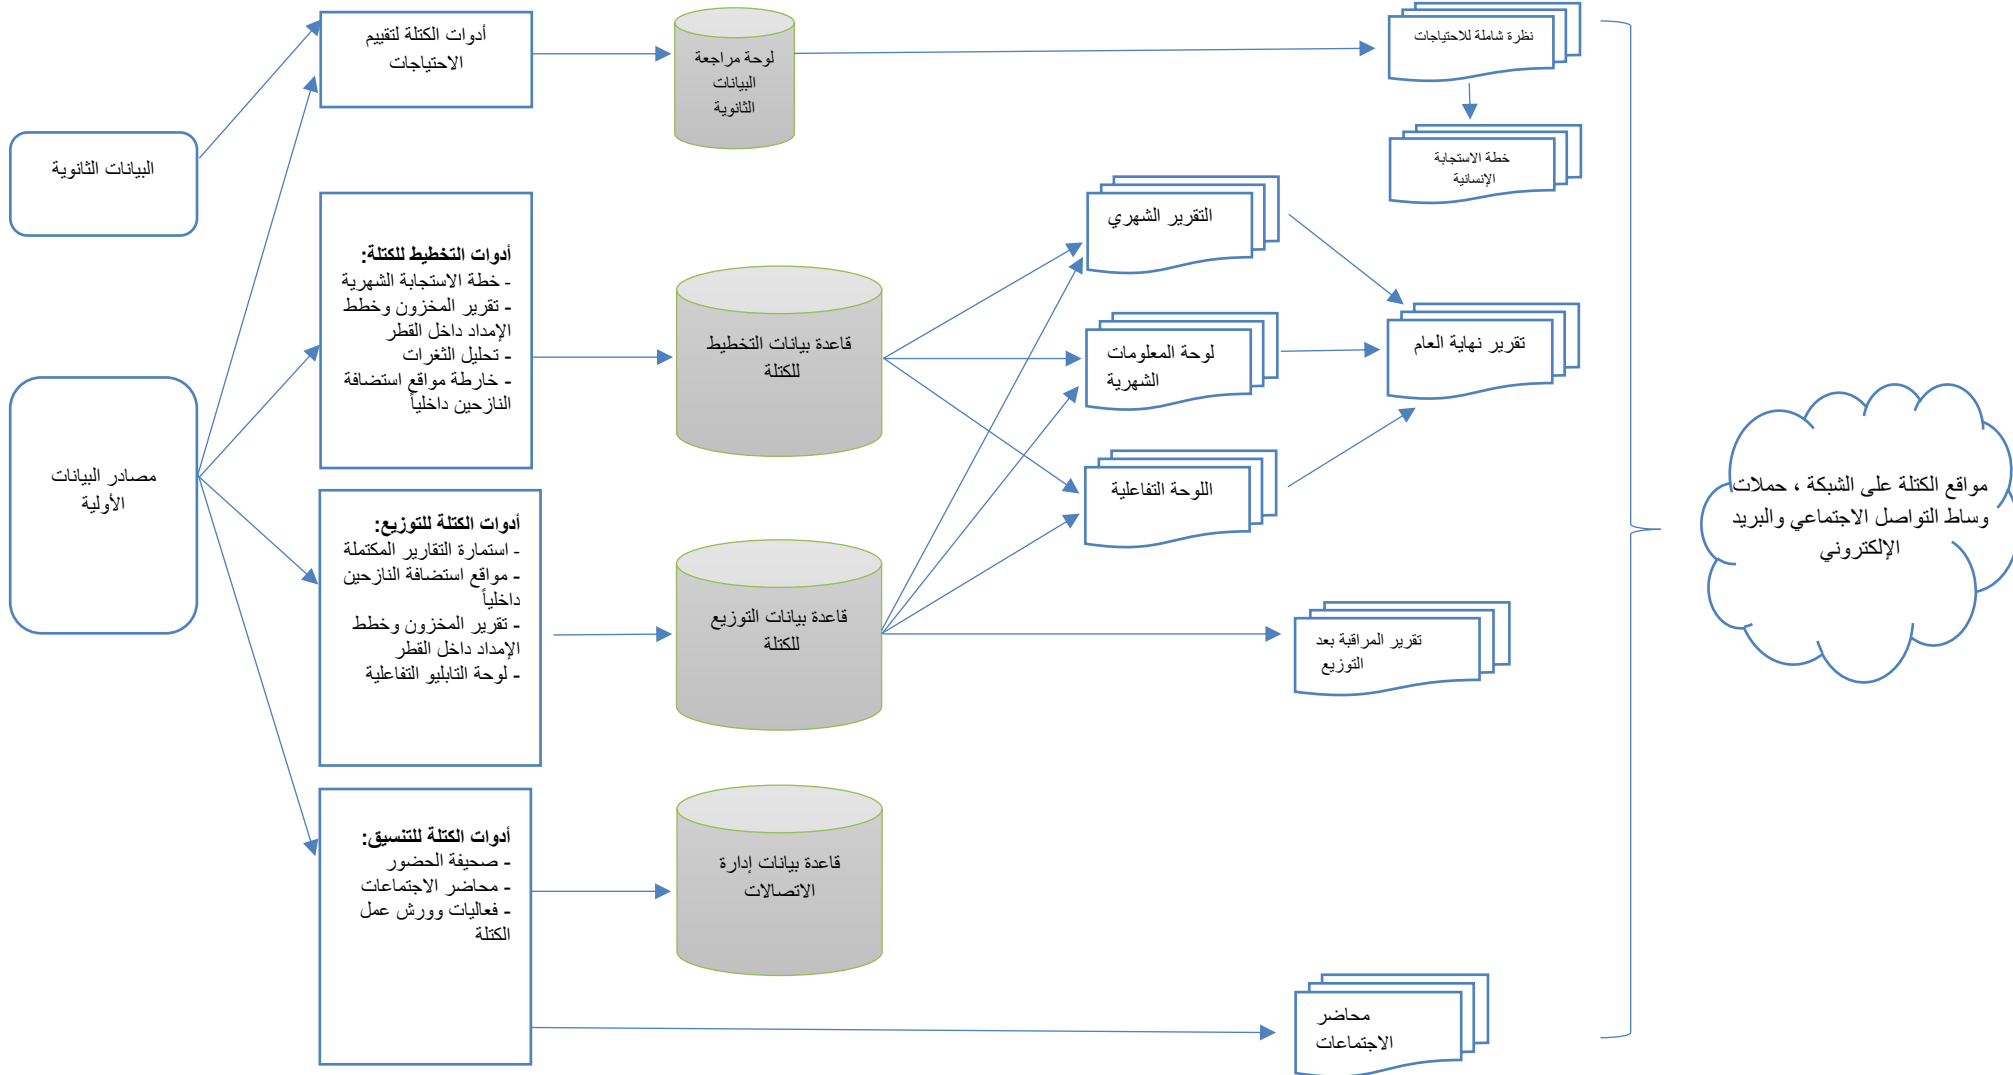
البيانات الثانوية

مصادر البيانات الأولية

أدوات الكتلة لتقييم الاحتياجات

أدوات التخطيط للكتلة:
- خطة الاستجابة الشهرية
- تقرير المخزون وخطط الإمداد داخل القطر
- تحليل الثغرات
- خارطة مواقع استضافة النازحين داخلياً

أدوات الكتلة للتوزيع:
- استمارة التقارير المكتملة
- مواقع استضافة النازحين داخلياً
- تقرير المخزون وخطط الإمداد داخل القطر
- لوحة التابلبو التفاعلية

أدوات الكتلة للتنسيق:
- صحيفة الحضور
- محاضر الاجتماعات
- فعاليات وورش عمل الكتلة

لوحة مراجعة البيانات الثانوية

قاعدة بيانات التخطيط للكتلة

قاعدة بيانات التوزيع للكتلة

قاعدة بيانات إدارة الاتصالات

نظرة شاملة للاحتياجات

خطة الاستجابة الإنسانية

التقرير الشهري

لوحة المعلومات الشهرية

اللوحة التفاعلية

تقرير نهاية العام

تقرير المراقبة بعد التوزيع

محاضر الاجتماعات

مواقع الكتلة على الشبكة ، حملات وساط التواصل الاجتماعي والبريد الإلكتروني